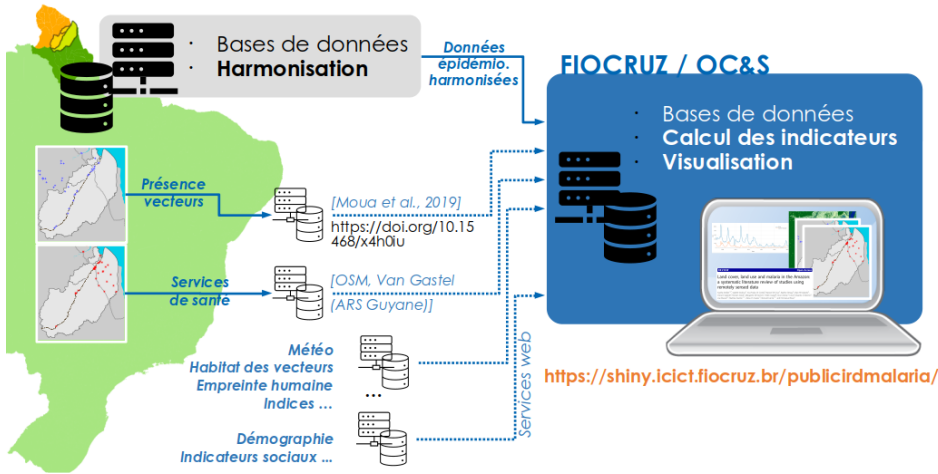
· Bases de données
· **Harmonisation**

Données épidémio. harmonisées

FIOCRUZ / OC&S

· Bases de données
· **Calcul des indicateurs**
· **Visualisation**

Présence vecteurs

[Moua et al., 2019]
https://doi.org/10.15468/x4h0iu

Services de sante

[OSM, Van Gastel (ARS Guyane)]

Météo
Habitat des vecteurs
Empreinte humaine
Indices …

…

Démographie
Indicateurs sociaux …

Services web

Land cover, land use and malaria in the Amazon: a systematic literature review of studies using remotely sensed data

https://shiny.icict.fiocruz.br/publicirdmalaria/